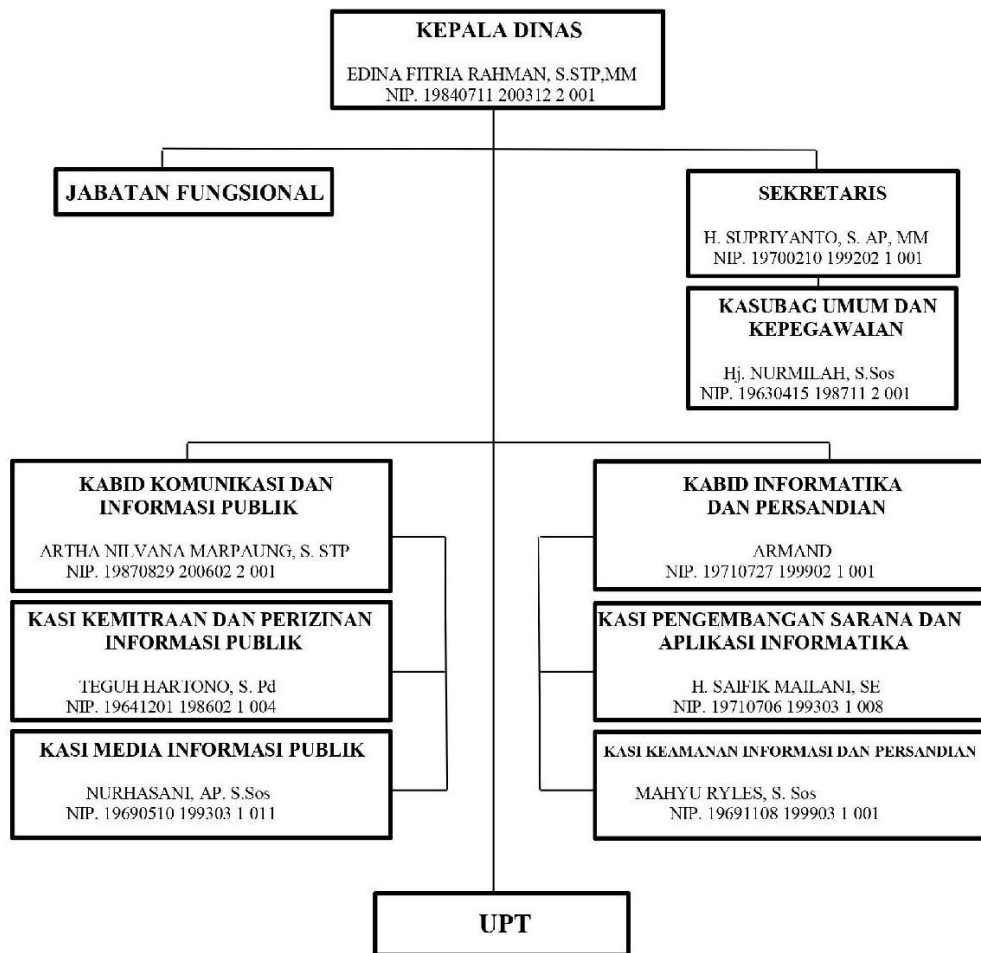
KEPALA DINAS

EDINA FITRIA RAHMAN, S.STP,MM
NIP. 19840711 200312 2 001

JABATAN FUNGSIONAL

SEKRETARIS

H. SUPRIYANTO, S. AP, MM
NIP. 19700210 199202 1 001

KASUBAG UMUM DAN KEPEGAWAIAN

Hj. NURMILAH, S.Sos
NIP. 19630415 198711 2 001

KABID KOMUNIKASI DAN INFORMASI PUBLIK

ARTHA NILVANA MARPAUNG, S. STP
NIP. 19870829 200602 2 001

KASI KEMITRAAN DAN PERIZINAN INFORMASI PUBLIK

TEGUH HARTONO, S. Pd
NIP. 19641201 198602 1 004

KASI MEDIA INFORMASI PUBLIK

NURHASANI, AP. S.Sos
NIP. 19690510 199303 1 011

KABID INFORMATIKA DAN PERSANDIAN

ARMAND
NIP. 19710727 199902 1 001

KASI PENGEMBANGAN SARANA DAN APLIKASI INFORMATIKA

H. SAIFIK MAILANI, SE
NIP. 19710706 199303 1 008

KASI KEAMANAN INFORMASI DAN PERSANDIAN

MAHYU RYLES, S. Sos
NIP. 19691108 199903 1 001

UPT